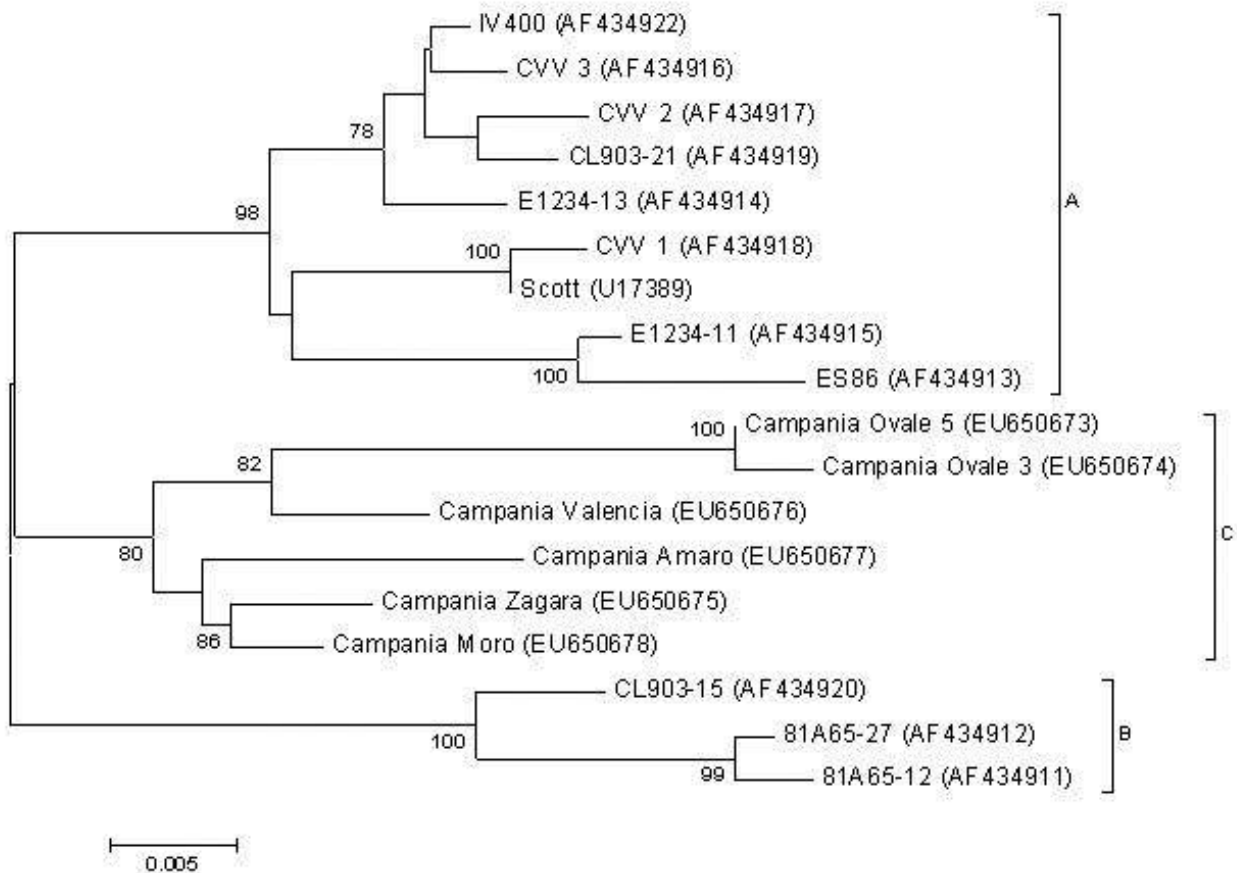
IV400 (AF434922)
CVV 3 (AF434916)
CVV 2 (AF434917)
CL903-21 (AF434919)
E1234-13 (AF434914)
CVV 1 (AF434918)
Scott (U17389)
E1234-11 (AF434915)
ES86 (AF434913)
Campania Ovale 5 (EU650673)
Campania Ovale 3 (EU650674)
Campania Valencia (EU650676)
Campania Amaro (EU650677)
Campania Zagara (EU650675)
Campania Moro (EU650678)
CL903-15 (AF434920)
81A65-27 (AF434912)
81A65-12 (AF434911)

78
98
100
100
100
82
80
86
100
99

A
C
B

0.005